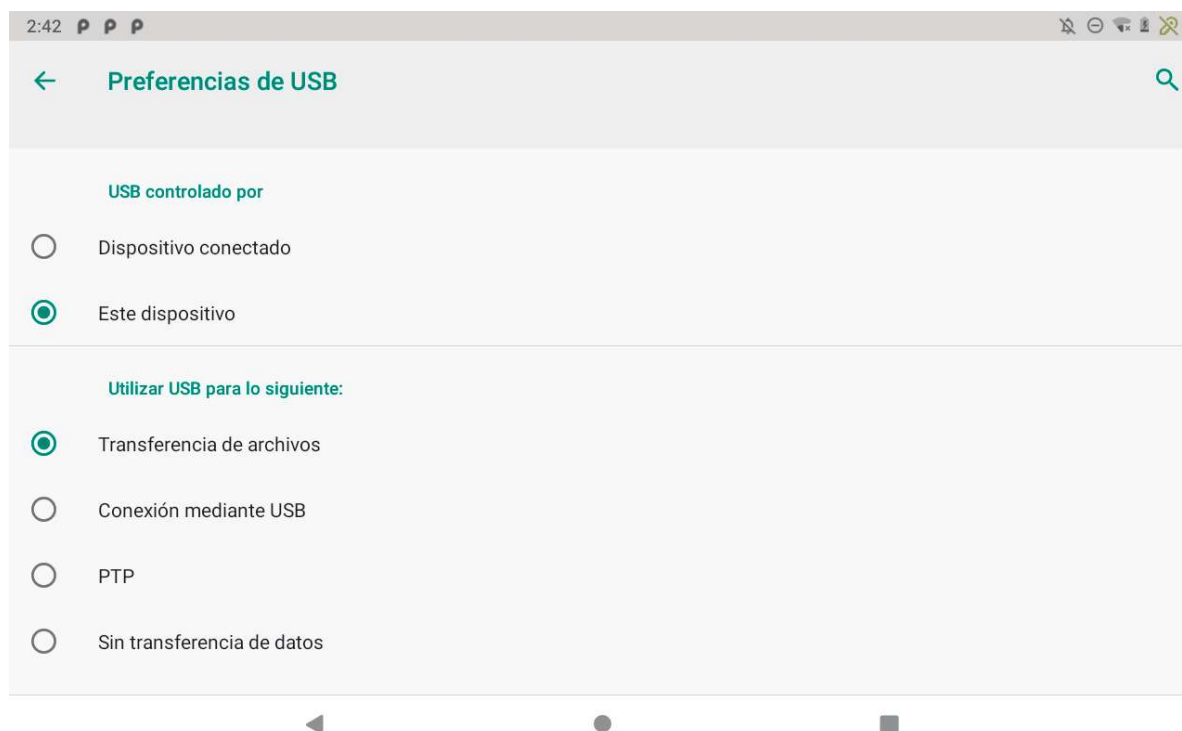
2:42 P P P

Preferencias de USB

USB controlado por

Dispositivo conectado

Este dispositivo

Utilizar USB para lo siguiente:

Transferencia de archivos

Conexión mediante USB

PTP

Sin transferencia de datos